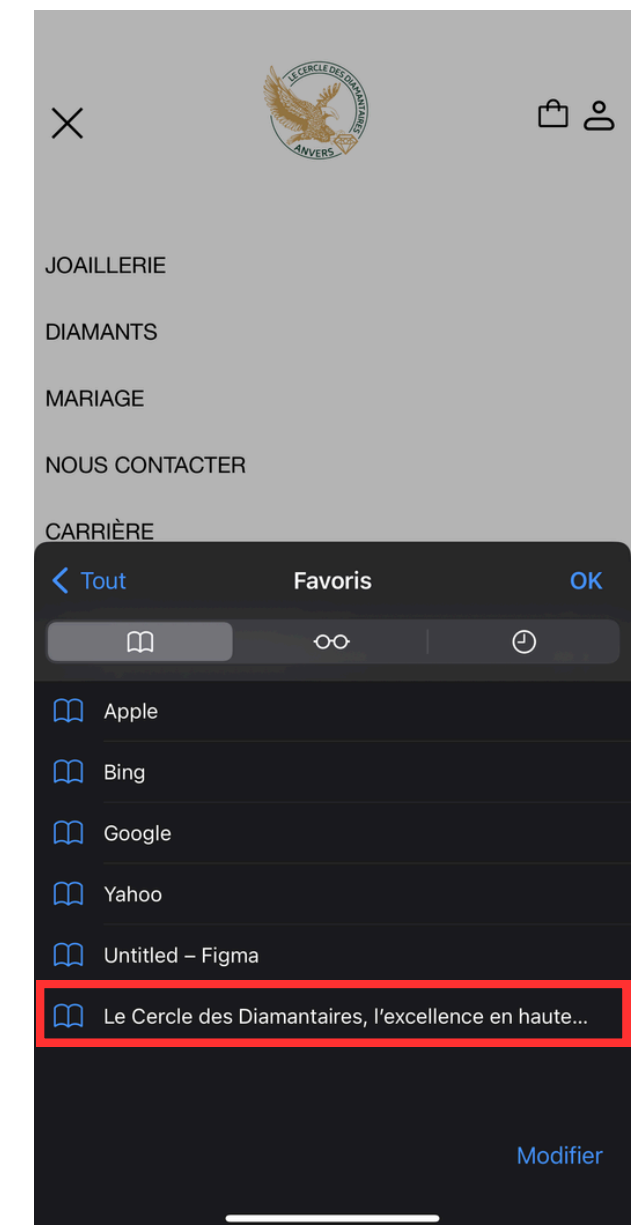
LE CERCLE DES DIAMANTAIRES
ANVERS

JOAILLERIE

DIAMANTS

MARIAGE

NOUS CONTACTER

CARRIÈRE

Tout
Favoris
OK

Apple

Bing

Google

Yahoo

Untitled – Figma

Le Cercle des Diamantaires, l'excellence en haute...

Modifier